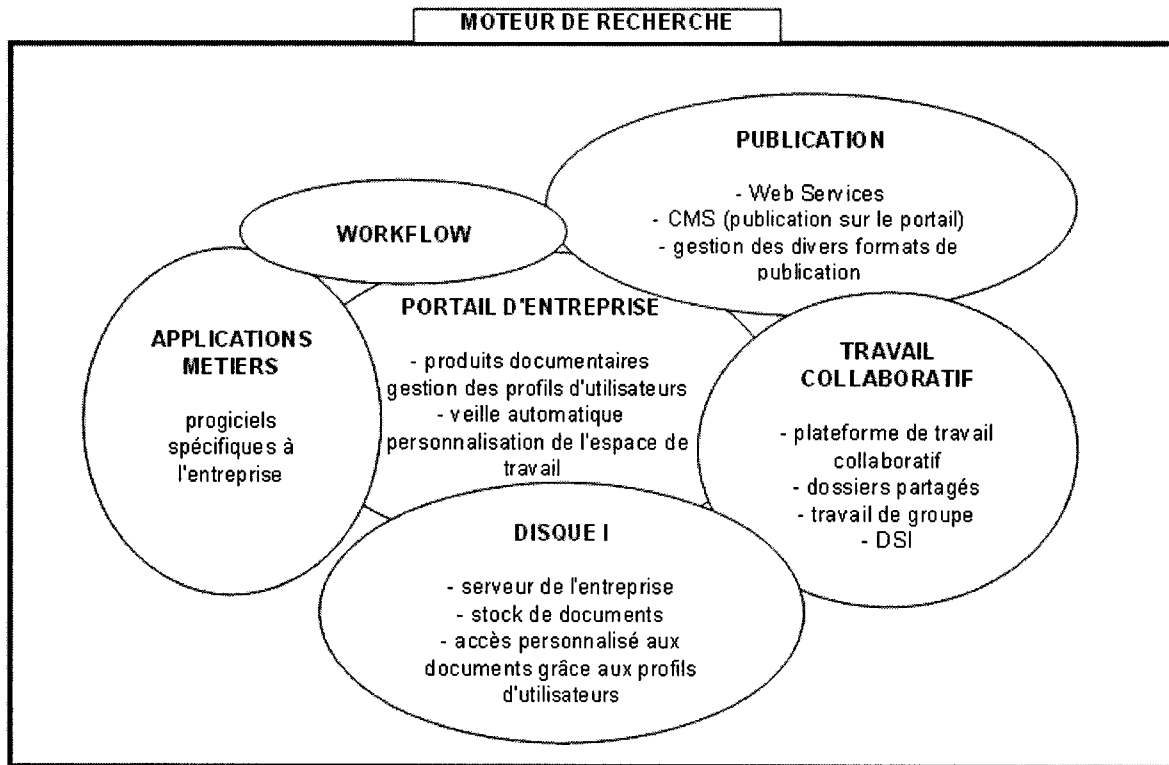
MOTEUR DE RECHERCHE

PUBLICATION

- Web Services
- CMS (publication sur le portail)
- gestion des divers formats de publication

WORKFLOW

PORTAIL D'ENTREPRISE

- produits documentaires
gestion des profils d'utilisateurs
- veille automatique
personnalisation de l'espace de travail

APPLICATIONS METIERS

progiciels spécifiques à l'entreprise

TRAVAIL COLLABORATIF

- plateforme de travail collaboratif
- dossiers partagés
- travail de groupe
- DSI

DISQUE I

- serveur de l'entreprise
- stock de documents
- accès personnalisé aux documents grâce aux profils d'utilisateurs